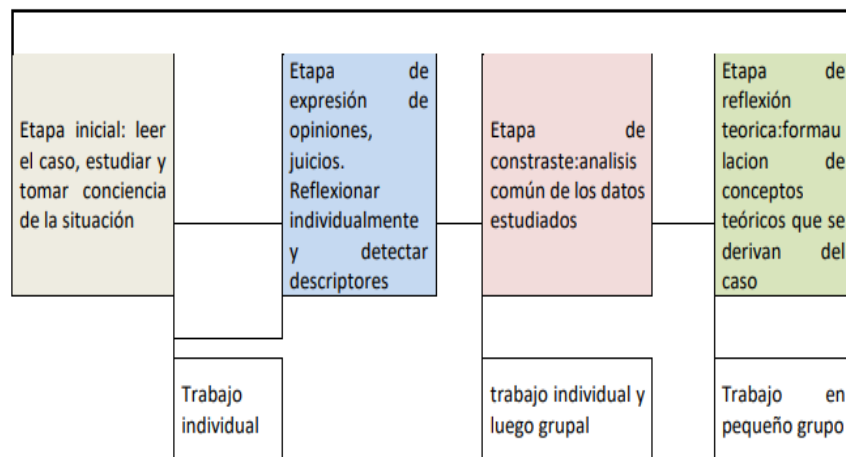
Etapa inicial: leer el caso, estudiar y tomar conciencia de la situación

Etapa de expresión de opiniones, juicios. Reflexionar individualmente y detectar descriptores

Etapa de constraste:analisis común de los datos estudiados

Etapa de reflexión teorica:formaulacion de conceptos teóricos que se derivan del caso

Trabajo individual

trabajo individual y luego grupal

Trabajo en pequeño grupo